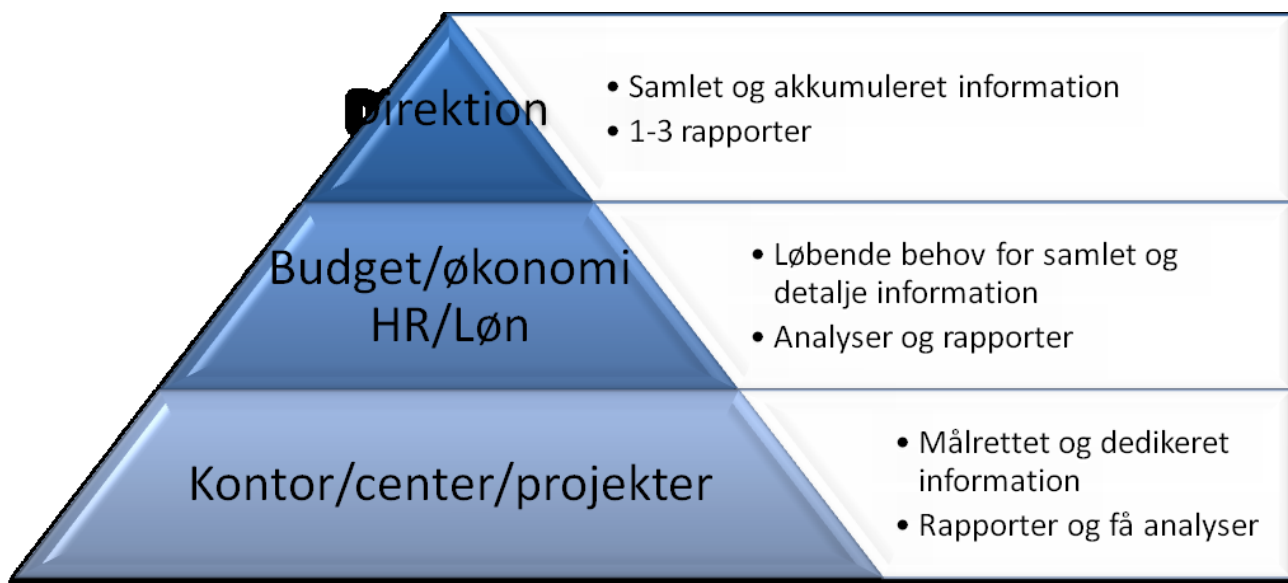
Direktion

• Samlet og akkumuleret information
• 1-3 rapporter

Budget/økonomi
HR/Løn

• Løbende behov for samlet og detalje information
• Analyser og rapporter

Kontor/center/projekter

• Målrettet og dedikeret information
• Rapporter og få analyser